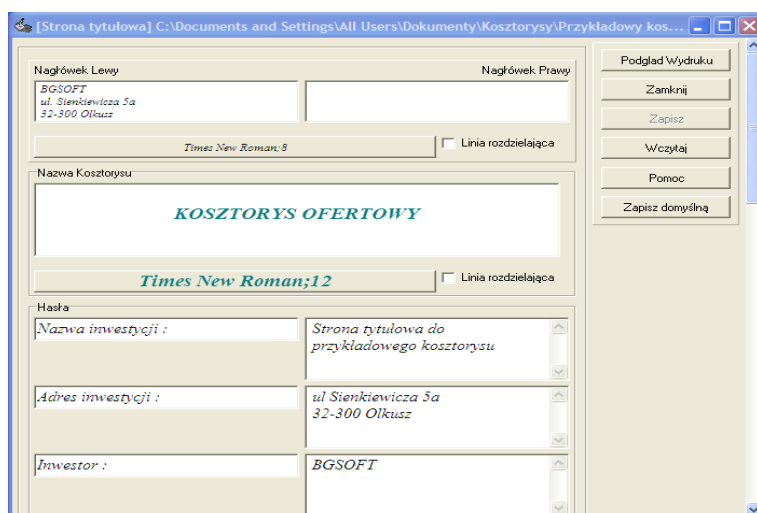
[Strona tytułowa] C:\Documents and Settings\All Users\Dokumenty\Kosztorysy\Przykładowy kos...

Nagłówek Lewy

Nagłówek Prawy

BGSOFT
ul. Sienkiewicza 5a
32-300 Olkusz

Times New Roman;8

Linia rozdzielająca

Nazwa Kosztorysu

KOSZTORYS OFERTOWY

Times New Roman;12

Linia rozdzielająca

Hasła

Nazwa inwestycji :

Strona tytułowa do przykładowego kosztorysu

Adres inwestycji :

ul Sienkiewicza 5a
32-300 Olkusz

Inwestor :

BGSOFT

Podgląd Wydruku

Zamknij

Zapisz

Wczytaj

Pomoc

Zapisz domyślną